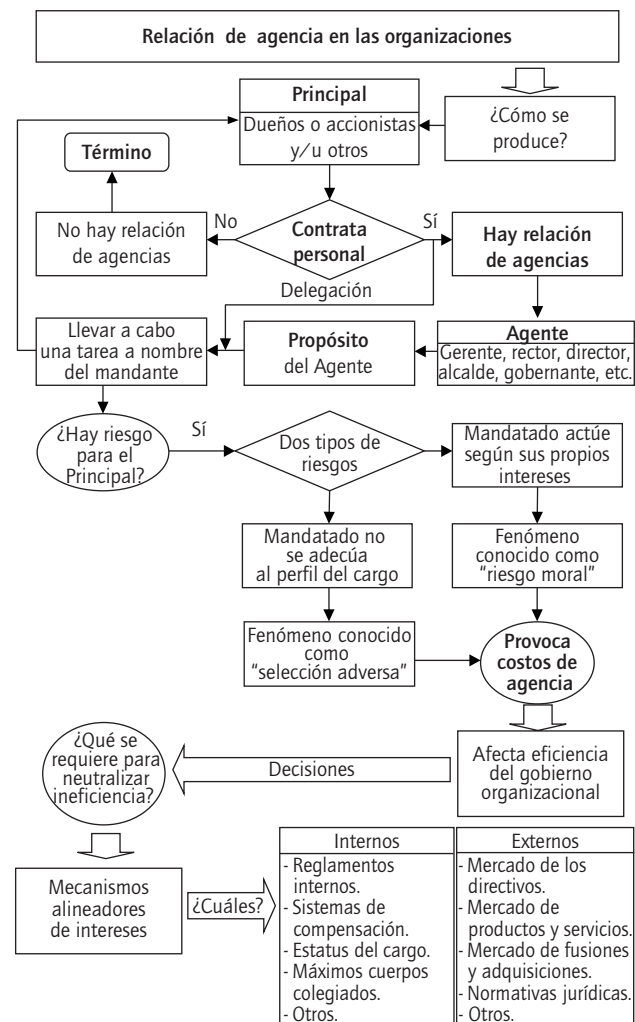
Relación de agencia en las organizaciones

Principal
Dueños o accionistas y/u otros

¿Cómo se produce?

Término

No hay relación de agencias

No

Contrata personal

Sí

Hay relación de agencias

Delegación

Llevar a cabo una tarea a nombre del mandante

Propósito del Agente

Agente
Gerente, rector, director, alcalde, gobernante, etc.

¿Hay riesgo para el Principal?

Sí

Dos tipos de riesgos

Mandatado actúe según sus propios intereses

Mandatado no se adecúa al perfil del cargo

Fenómeno conocido como "riesgo moral"

Fenómeno conocido como "selección adversa"

Provoca costos de agencia

Afecta eficiencia del gobierno organizacional

Decisiones

¿Qué se requiere para neutralizar ineficiencia?

Mecanismos alineadores de intereses

¿Cuáles?

| Internos | Externos |
|---|---|
| - Reglamentos internos.<br>- Sistemas de compensación.<br>- Estatus del cargo.<br>- Máximos cuerpos colegiados.<br>- Otros. | - Mercado de los directivos.<br>- Mercado de productos y servicios.<br>- Mercado de fusiones y adquisiciones.<br>- Normativas jurídicas.<br>- Otros. |